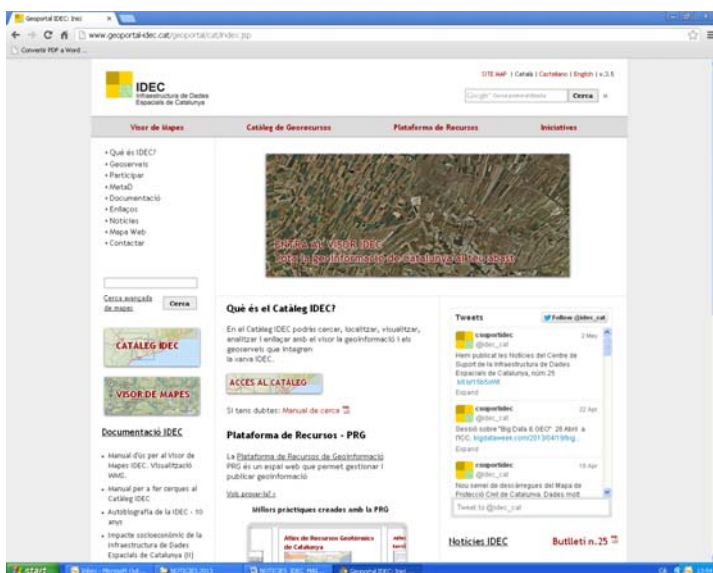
Geoportal IDEC: Inici ×

www.geoportal-idec.cat/geoportal/cat/index.jsp

Convertir PDF a Word...

IDEC
Infraestructura de Dades Espacials de Catalunya

SITE MAP | Català | Castellano | English | v.3.5

Cerca

Visor de Mapes | Catàleg de Georecursos | Plataforma de Recursos | Iniciatives

• Què és IDEC?
• Geoserveis
• Participar
• MetaD
• Documentació
• Enllaços
• Notícies
• Mapa Web
• Contactar

ENTRA AL VISOR IDEC
Tota la geoinformació de Catalunya al teu abast

Cerca avançada de mapes
Cerca

CATÀLEG IDEC

VISOR DE MAPES

Documentació IDEC

• Manual d'ús per al Visor de Mapes IDEC. Visualització WMS.
• Manual per a fer cerques al Catàleg IDEC
• Autobiografia de la IDEC - 10 anys
• Impacte socioeconòmic de la Infraestructura de Dades Espacials de Catalunya (II)

Què és el Catàleg IDEC?

En el Catàleg IDEC podràs cercar, localitzar, visualitzar, analitzar i enllaçar amb el visor la geoinformació i els geoserveis que integren la xarxa IDEC.

ACCÉS AL CATÀLEG

Si tens dubtes: Manual de cerca

Plataforma de Recursos - PRG

La Plataforma de Recursos de Geoinformació PRG és un espai web que permet gestionar i publicar geoinformació

Vols provar-la?

Millors pràctiques creades amb la PRG

Atles de Recursos Geotèrmics de Catalunya

Tweets

Follow @idec_cat

csuportidec
@idec_cat
2 May
Hem publicat les Notícies del Centre de Suport de la Infraestructura de Dades Espacials de Catalunya, núm 25
bit.ly/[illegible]
Expand

csuportidec
@idec_cat
22 Apr
Sessió sobre "Big Data & OEO" 26 Abril a l'ICC. bigdataweek.com/2013/04/19/big...
Expand

csuportidec
@idec_cat
18 Apr
Nou servei de descàrregues del Mapa de Protecció Civil de Catalunya. Dades molt

Tweet to @idec_cat

Notícies IDEC

Butlletí n.25

start | Inbox - Microsoft Out... | NOTICIES 2013 | NOTICIES IDEC MAI... | Geoportal IDEC: Inici

CA